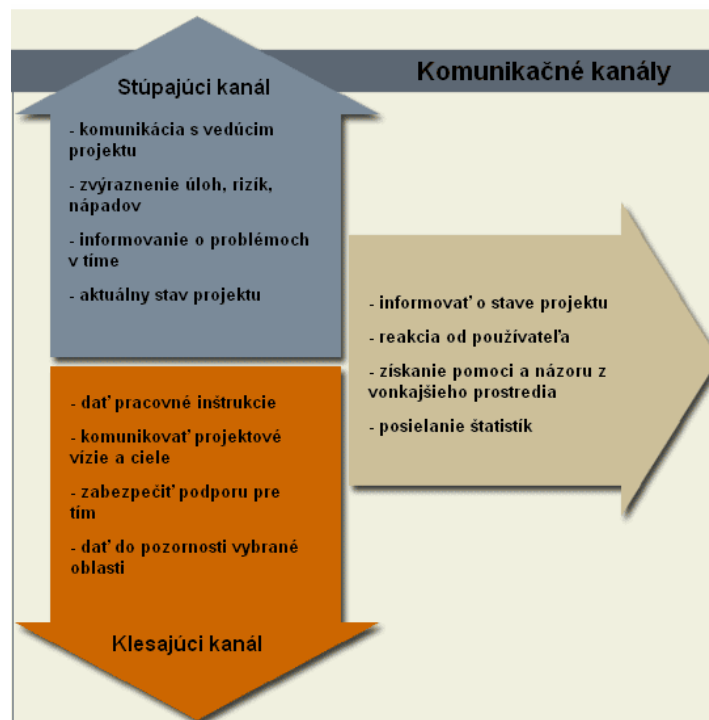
Komunikačné kanály

Stúpajúci kanál

- komunikácia s vedúcim projektu

- zvýraznenie úloh, rizík, nápadov

- informovanie o problémoch v tíme

- aktuálny stav projektu

- informovať o stave projektu

- reakcia od používateľa

- získanie pomoci a názoru z vonkajšieho prostredia

- posielanie štatistík

- dať pracovné inštrukcie

- komunikovať projektové vízie a ciele

- zabezpečiť podporu pre tím

- dať do pozornosti vybrané oblasti

Klesajúci kanál